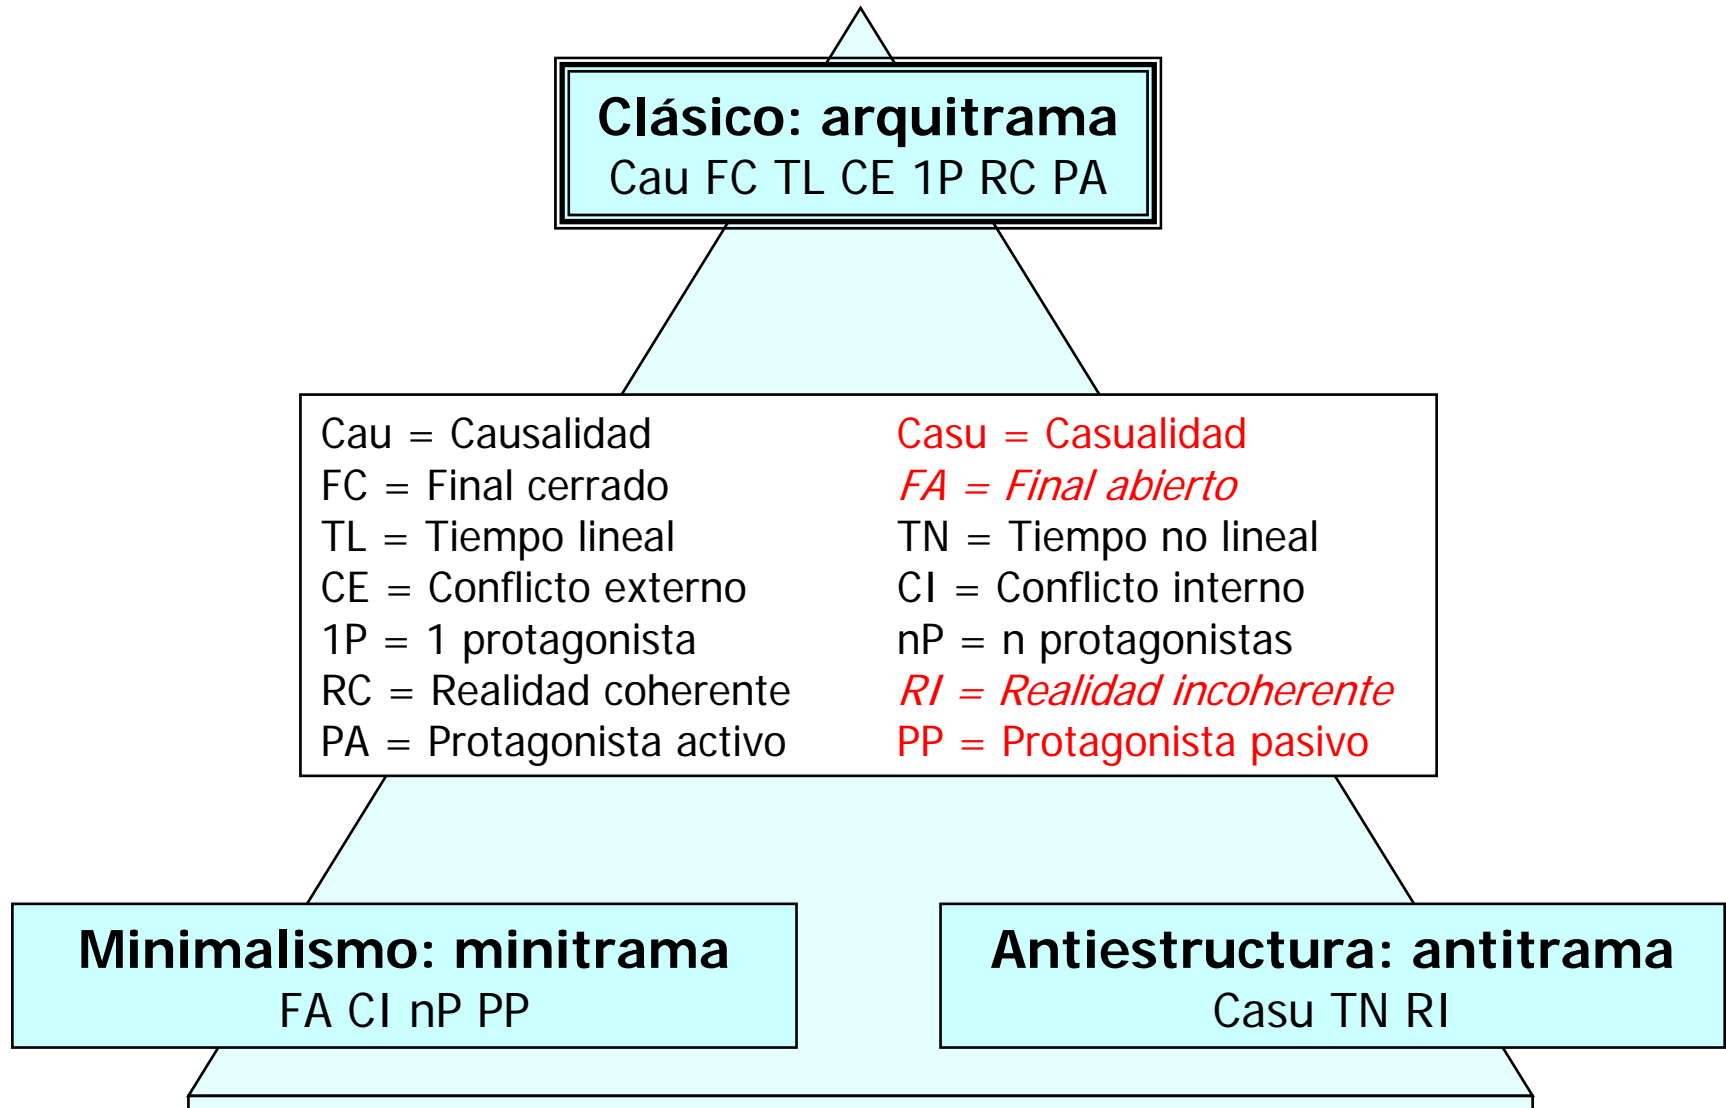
Clásico: arquitrama
Cau FC TL CE 1P RC PA

| | |
|---|---|
| Cau = Causalidad | Casu = Casualidad |
| FC = Final cerrado | FA = Final abierto |
| TL = Tiempo lineal | TN = Tiempo no lineal |
| CE = Conflicto externo | CI = Conflicto interno |
| 1P = 1 protagonista | nP = n protagonistas |
| RC = Realidad coherente | RI = Realidad incoherente |
| PA = Protagonista activo | PP = Protagonista pasivo |

Minimalismo: minitrama
FA CI nP PP

Antiestructura: antitrama
Casu TN RI